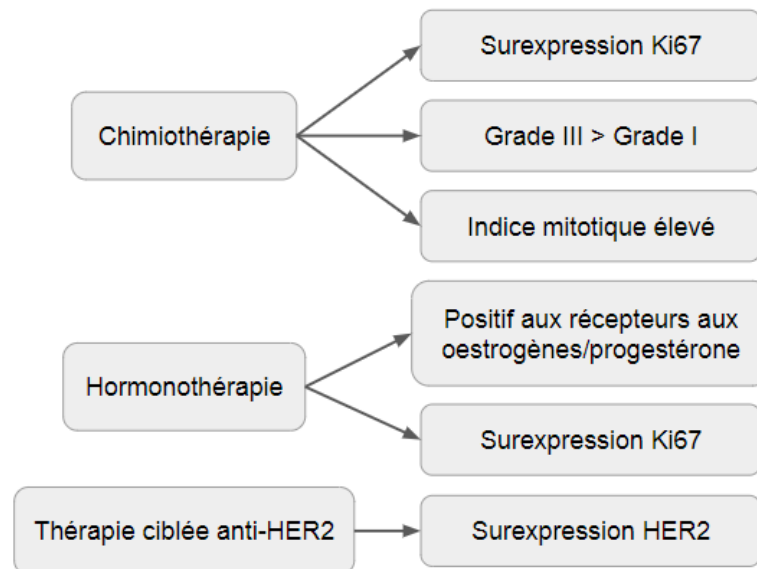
Chimiothérapie

Surexpression Ki67

Grade III > Grade I

Indice mitotique élevé

Hormonothérapie

Positif aux récepteurs aux oestrogènes/progestérone

Surexpression Ki67

Thérapie ciblée anti-HER2

Surexpression HER2